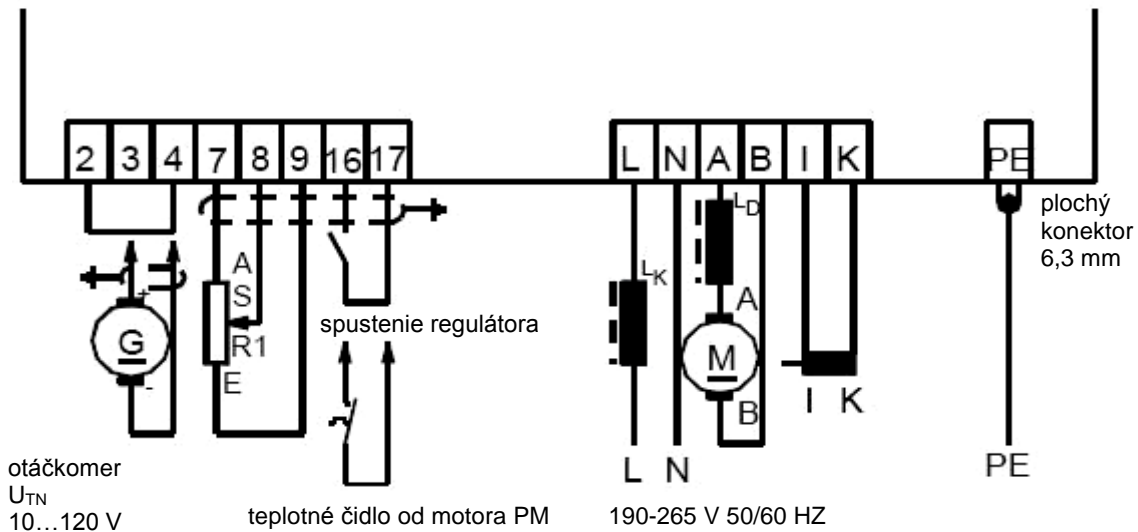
2 3 4 7 8 9 16 17

L N A B I K

PE

plochý konektor 6,3 mm

+

-

G

A

S

R1

E

spustenie regulátora

$L_K$

$L_D$

A

M

B

I K

L N

PE

otáčkomer
$U_{TN}$
10…120 V

teplotné čidlo od motora PM

190-265 V 50/60 HZ